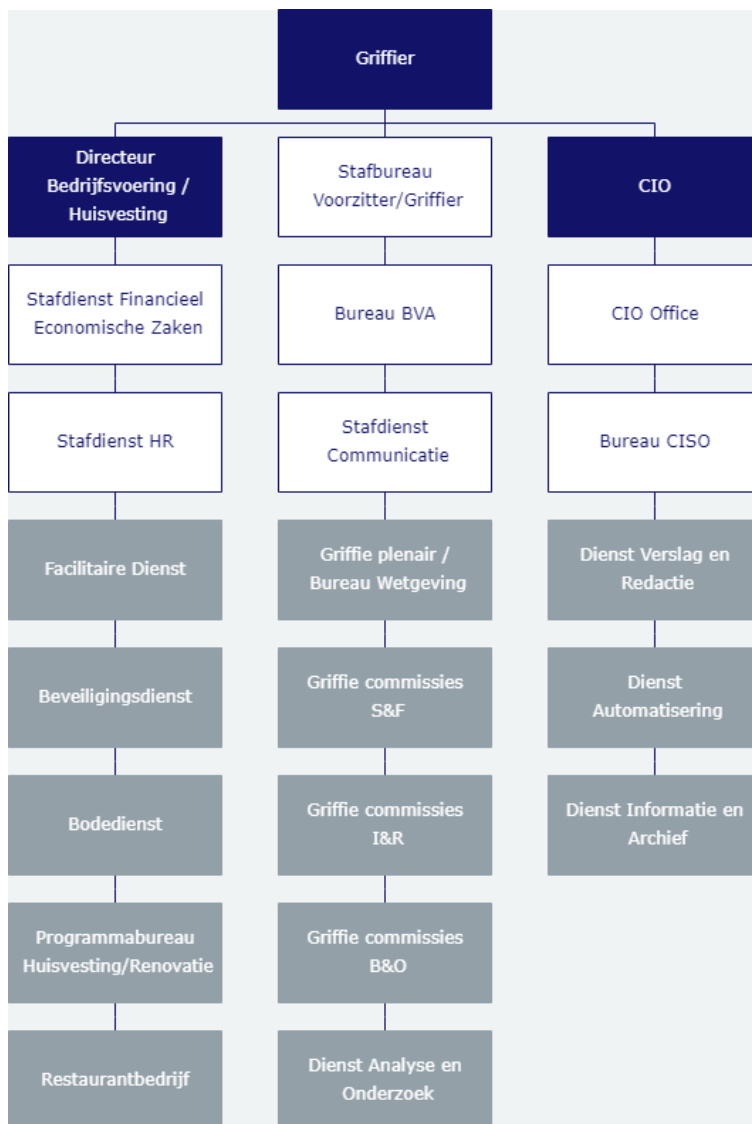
Griffier

Directeur Bedrijfsvoering / Huisvesting

Stafdienst Financieel Economische Zaken

Stafdienst HR

Facilitaire Dienst

Beveiligingsdienst

Bodedienst

Programmabureau Huisvesting/Renovatie

Restaurantbedrijf

Stafbureau Voorzitter/Griffier

Bureau BVA

Stafdienst Communicatie

Griffie plenair / Bureau Wetgeving

Griffie commissies S&F

Griffie commissies I&R

Griffie commissies B&O

Dienst Analyse en Onderzoek

CIO

CIO Office

Bureau CISO

Dienst Verslag en Redactie

Dienst Automatisering

Dienst Informatie en Archief